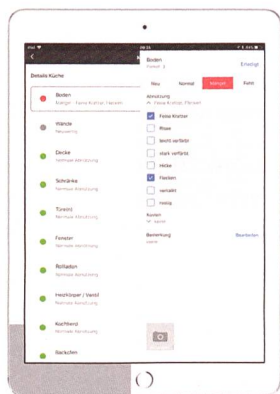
Details Küche

Boden
Kratzer · Feine Kratzer, Flecken

Wände
Neuwertig

Decke
Normale Abnutzung

Schränke
Normale Abnutzung

Türen
Normale Abnutzung

Fenster
Normale Abnutzung

Rollladen
Normale Abnutzung

Heizkörper / Ventil
Normale Abnutzung

Kochherd
Normale Abnutzung

Backofen

Boden
Zustand

Erledigt

Neu

Normal

Beschädigt

Kaputt

Abnutzung
Feine Kratzer, Flecken

Feine Kratzer

Risse

leicht verfärbt

stark verfärbt

Hicke

Flecken

vermalt

rostig

Kosten

Bemerkung

Bearbeiten